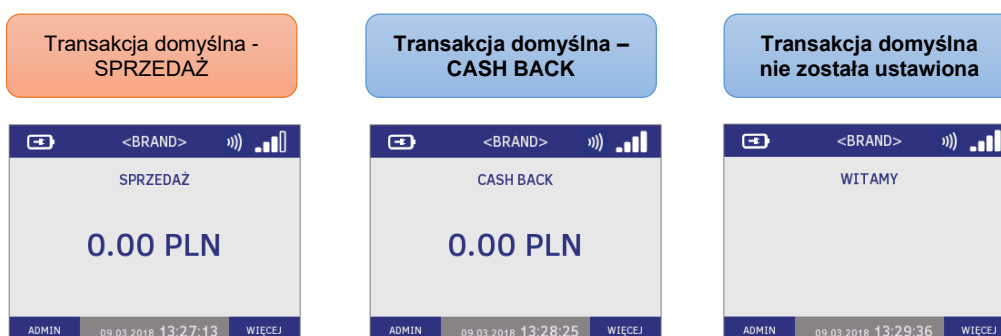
Transakcja domyślna - SPRZEDAŻ

<BRAND>

SPRZEDAŻ

0.00 PLN

ADMIN 09.03.2018 13:27:13 WIĘCEJ

Transakcja domyślna – CASH BACK

<BRAND>

CASH BACK

0.00 PLN

ADMIN 09.03.2018 13:28:25 WIĘCEJ

Transakcja domyślna nie została ustawiona

<BRAND>

WITAMY

ADMIN 09.03.2018 13:29:36 WIĘCEJ